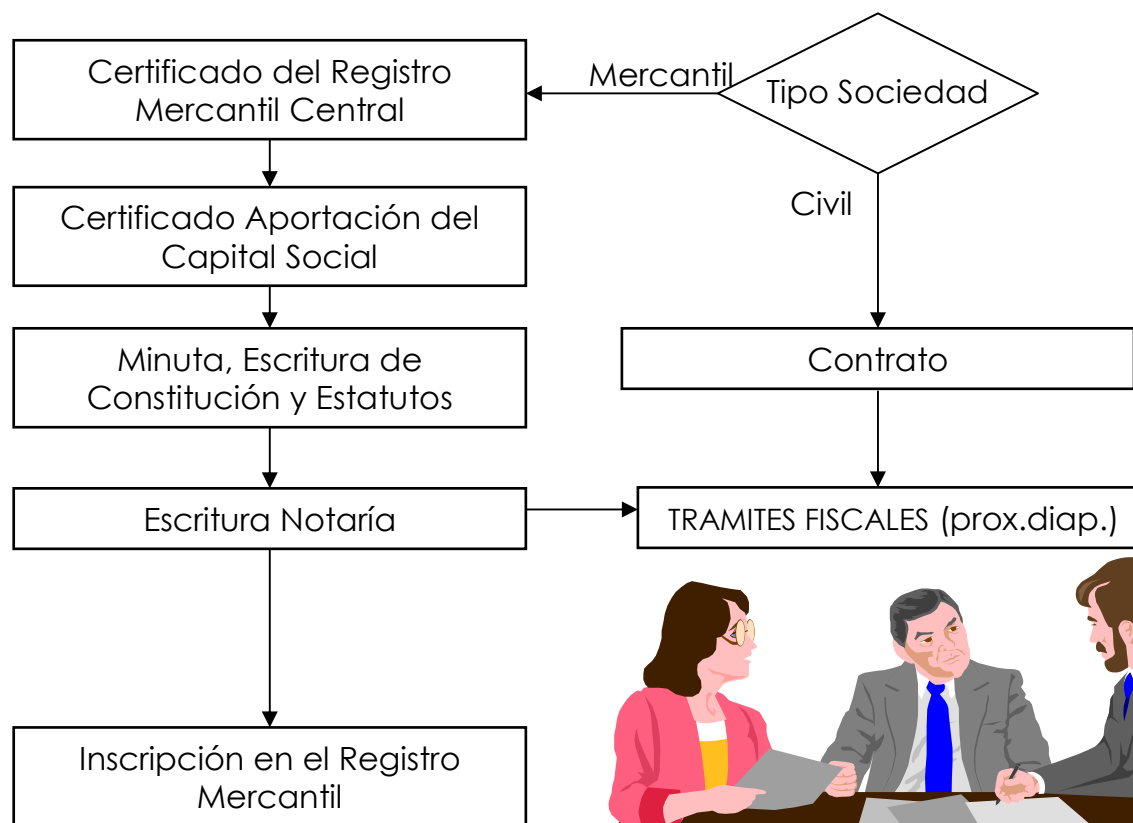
Tipo Sociedad

Mercantil

Certificado del Registro Mercantil Central

Certificado Aportación del Capital Social

Minuta, Escritura de Constitución y Estatutos

Escritura Notaría

Inscripción en el Registro Mercantil

Civil

Contrato

TRAMITES FISCALES (prox.diap.)